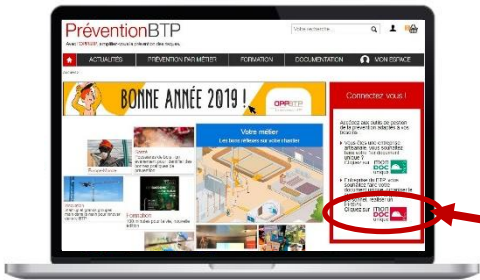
PréventionBTP

Avec l'OPPBTP simplifier-vous la prévention des risques

Votre recherche...

ACTUALITÉS

PRÉVENTION PAR MÉTIER

FORMATION

DOCUMENTATION

MON ESPACE

BONNE ANNÉE 2019 !

OPPBTP

Votre métier

Les bons réflexes sur votre chantier

Formation

Connectez vous !

MON DOC unique

MON DOC unique